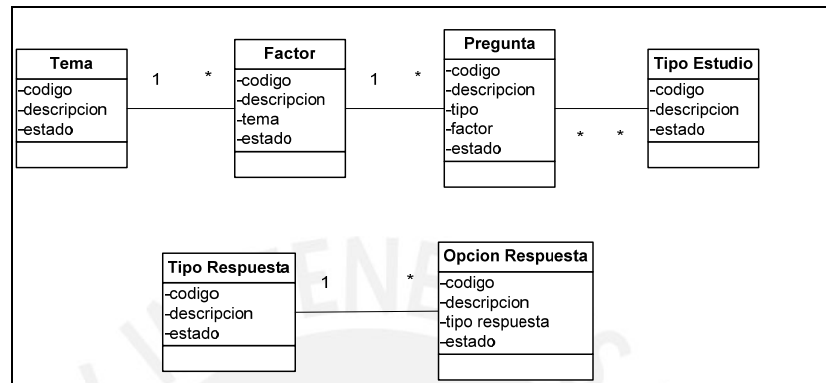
Tema
-codigo
-descripcion
-estado

1 *

Factor
-codigo
-descripcion
-tema
-estado

1 *

Pregunta
-codigo
-descripcion
-tipo
-factor
-estado

* *

Tipo Estudio
-codigo
-descripcion
-estado

Tipo Respuesta
-codigo
-descripcion
-estado

1 *

Opcion Respuesta
-codigo
-descripcion
-tipo respuesta
-estado